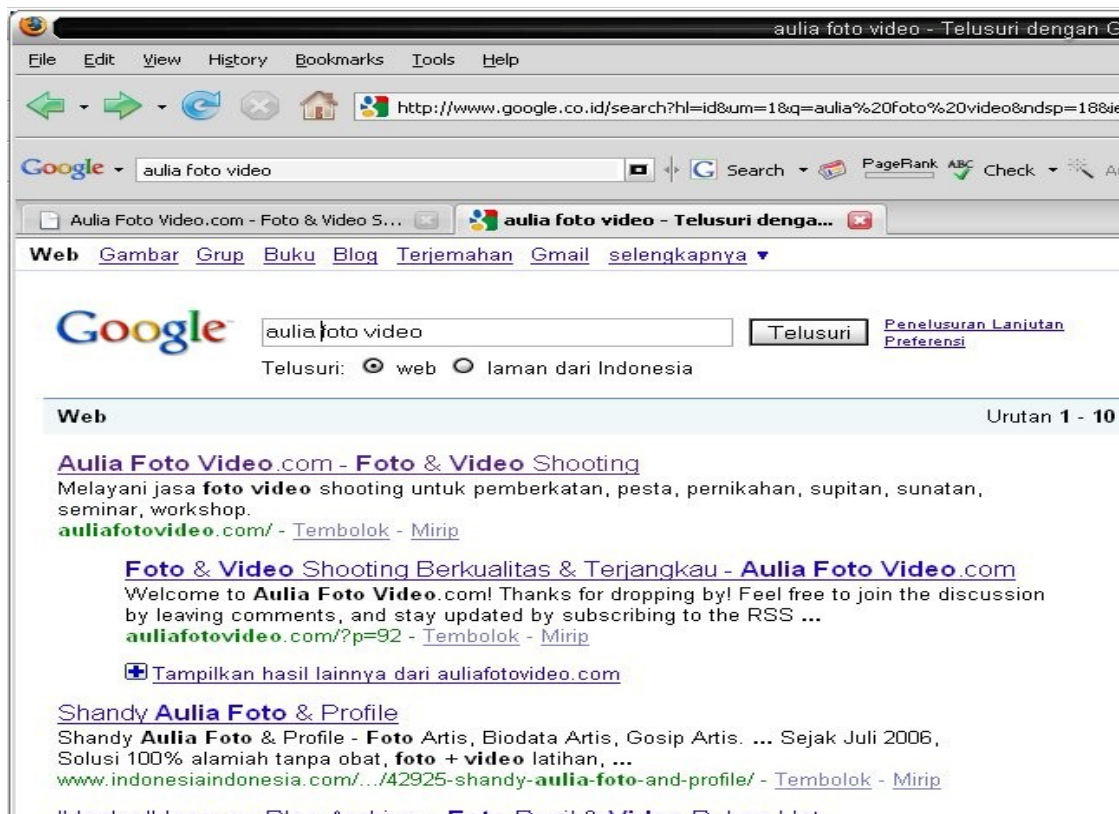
aulia foto video - Telusuri dengan G

File Edit View History Bookmarks Tools Help

http://www.google.co.id/search?hl=id&um=1&q=aulia%20foto%20video&ndsp=18&ie

Google aulia foto video Search PageRank Check

Aulia Foto Video.com - Foto & Video S...

aulia foto video - Telusuri denga...

Web Gambar Grup Buku Blog Terjemahan Gmail selengkapnya ▾

Google

aulia foto video

Telusuri

Penelusuran Lanjutan
Preferensi

Telusuri: web laman dari Indonesia

Web

Urutan 1 - 10

Aulia Foto Video.com - Foto & Video Shooting
Melayani jasa foto video shooting untuk pemberkatan, pesta, pernikahan, supitan, sunatan, seminar, workshop.
auliafotovideo.com/ - Tembolok - Mirip

Foto & Video Shooting Berkualitas & Terjangkau - Aulia Foto Video.com
Welcome to Aulia Foto Video.com! Thanks for dropping by! Feel free to join the discussion by leaving comments, and stay updated by subscribing to the RSS ...
auliafotovideo.com/?p=92 - Tembolok - Mirip

Tampilkan hasil lainnya dari auliafotovideo.com

Shandy Aulia Foto & Profile
Shandy Aulia Foto & Profile - Foto Artis, Biodata Artis, Gosip Artis. ... Sejak Juli 2006, Solusi 100% alamiah tanpa obat, foto + video latihan, ...
www.indonesiaindonesia.com/.../42925-shandy-aulia-foto-and-profile/ - Tembolok - Mirip

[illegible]